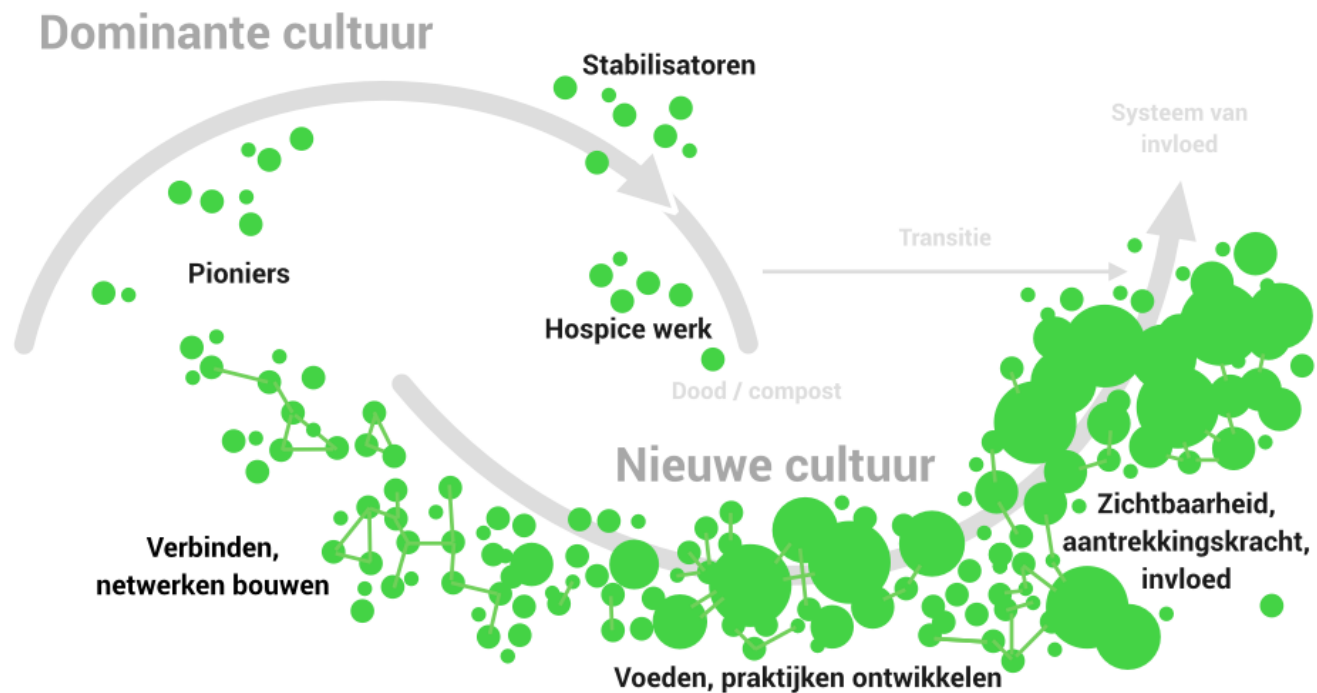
Dominante cultuur

Stabilisatoren

Systeem van invloed

Transitie

Pioniers

Hospice werk

Dood / compost

Nieuwe cultuur

Zichtbaarheid, aantrekkingskracht, invloed

Verbinden, netwerken bouwen

Voeden, praktijken ontwikkelen